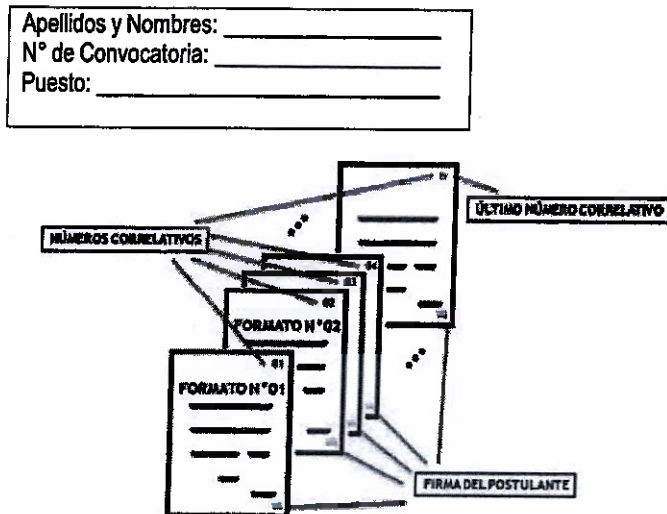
Apellidos y Nombres: ______________
N° de Convocatoria: ______________
Puesto: ______________

NÚMEROS CORRELATIVOS

ÚLTIMO NÚMERO CORRELATIVO

N

04

03

02

01

FORMATO N°02

FORMATO N°01

FIRMA DEL POSTULANTE